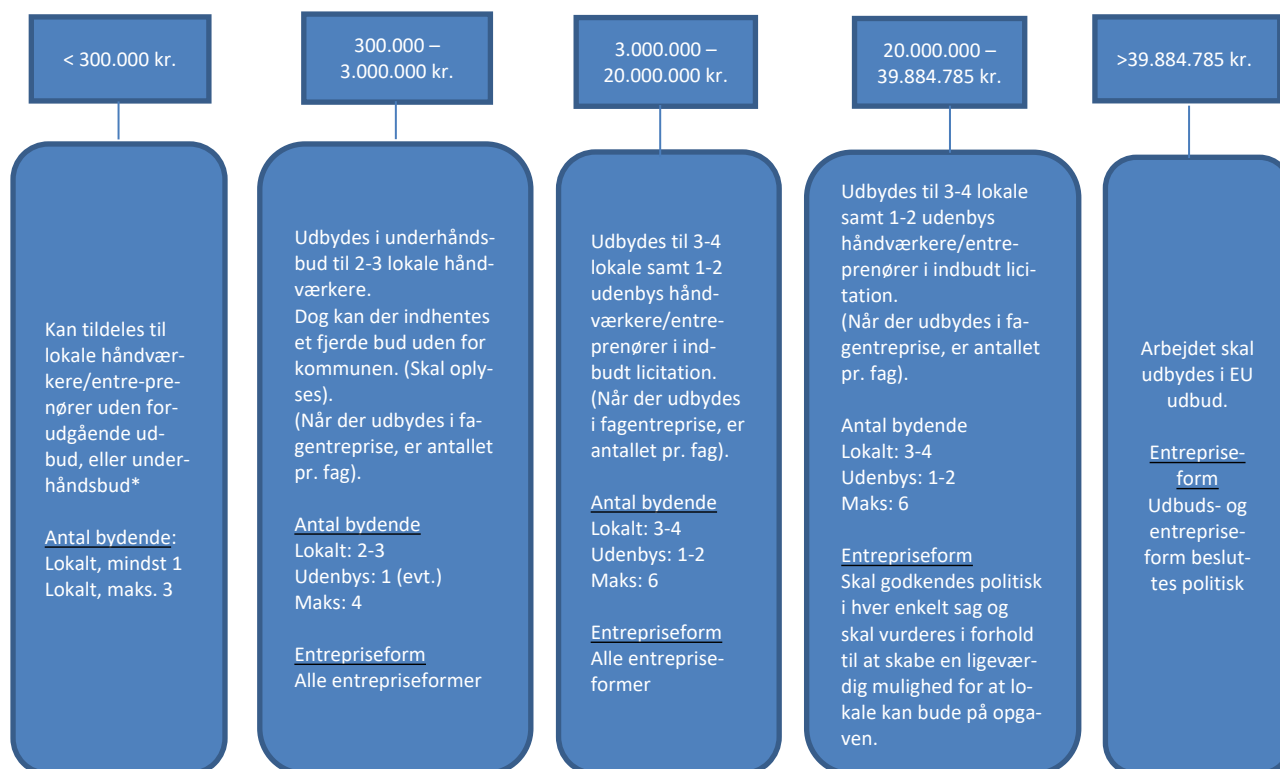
< 300.000 kr.

Kan tildeles til lokale håndværkere/entre-prenører uden forudgående udbud, eller underhåndsbud*

Antal bydende:
Lokalt, mindst 1
Lokalt, maks. 3

300.000 – 3.000.000 kr.

Udbydes i underhåndsbud til 2-3 lokale håndværkere.
Dog kan der indhentes et fjerde bud uden for kommunen. (Skal oplyses).
(Når der udbydes i fagentreprise, er antallet pr. fag).

Antal bydende
Lokalt: 2-3
Udenbys: 1 (evt.)
Maks: 4

Entrepriseform
Alle entrepriseformer

3.000.000 – 20.000.000 kr.

Udbydes til 3-4 lokale samt 1-2 udenbys håndværkere/entreprenører i indbudt licitation.
(Når der udbydes i fagentreprise, er antallet pr. fag).

Antal bydende
Lokalt: 3-4
Udenbys: 1-2
Maks: 6

Entrepriseform
Alle entrepriseformer

20.000.000 – 39.884.785 kr.

Udbydes til 3-4 lokale samt 1-2 udenbys håndværkere/entreprenører i indbudt licitation.
(Når der udbydes i fagentreprise, er antallet pr. fag).

Antal bydende
Lokalt: 3-4
Udenbys: 1-2
Maks: 6

Entrepriseform
Skal godkendes politisk i hver enkelt sag og skal vurderes i forhold til at skabe en ligeværdig mulighed for at lokale kan bude på opgaven.

>39.884.785 kr.

Arbejdet skal udbydes i EU udbud.

Entrepriseform
Udbuds- og entrepriseform besluttes politisk